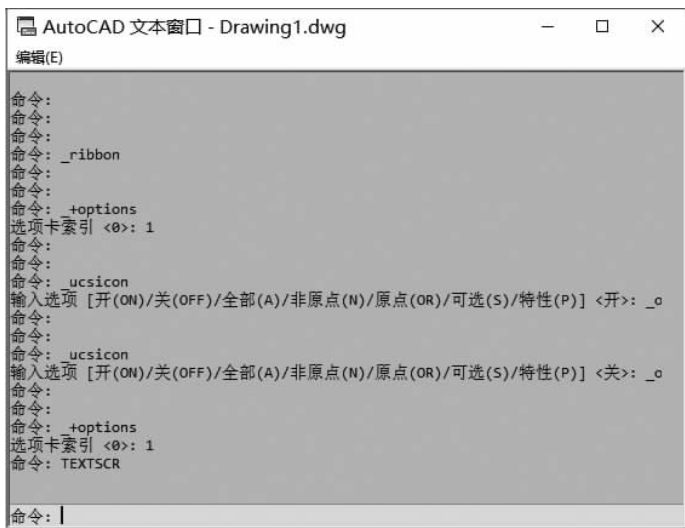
AutoCAD 文本窗口 - Drawing1.dwg

编辑(E)

命令:
命令:
命令:
命令: _ribbon
命令:
命令:
命令: _+options
选项卡索引 <0>: 1
命令:
命令:
命令: _ucsicon
输入选项 [开(ON)/关(OFF)/全部(A)/非原点(N)/原点(OR)/可选(S)/特性(P)] <开>: _o
命令:
命令:
命令: _ucsicon
输入选项 [开(ON)/关(OFF)/全部(A)/非原点(N)/原点(OR)/可选(S)/特性(P)] <关>: _o
命令:
命令:
命令: _+options
选项卡索引 <0>: 1
命令: TEXTSCR

命令: